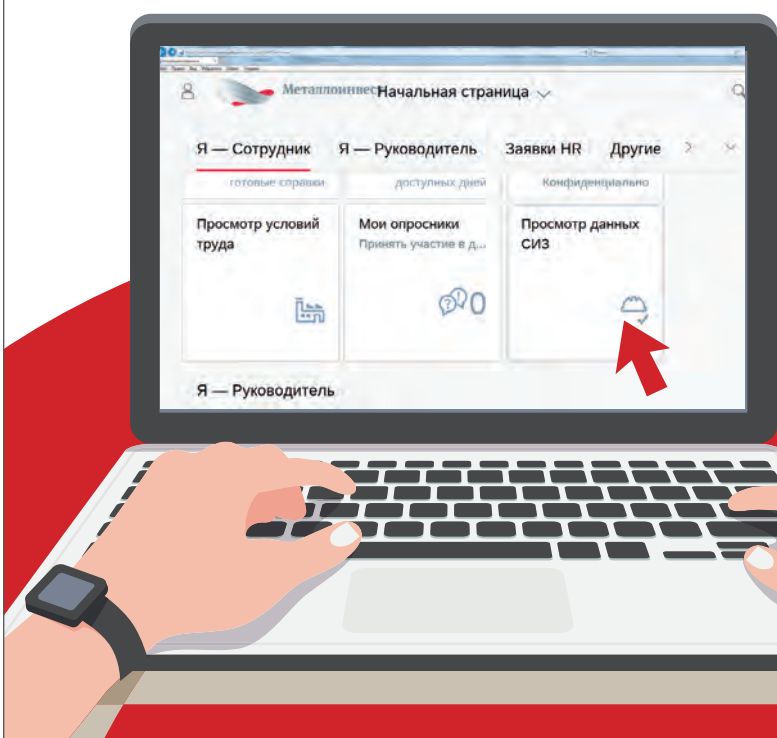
Металлоинвес Начальная страница

Я — Сотрудник Я — Руководитель Заявки HR Другие

готовые справки доступных дней конфиденциально

Просмотр условий труда

Мои опросники
Принять участие в д...

0

Просмотр данных СИЗ

Я — Руководитель